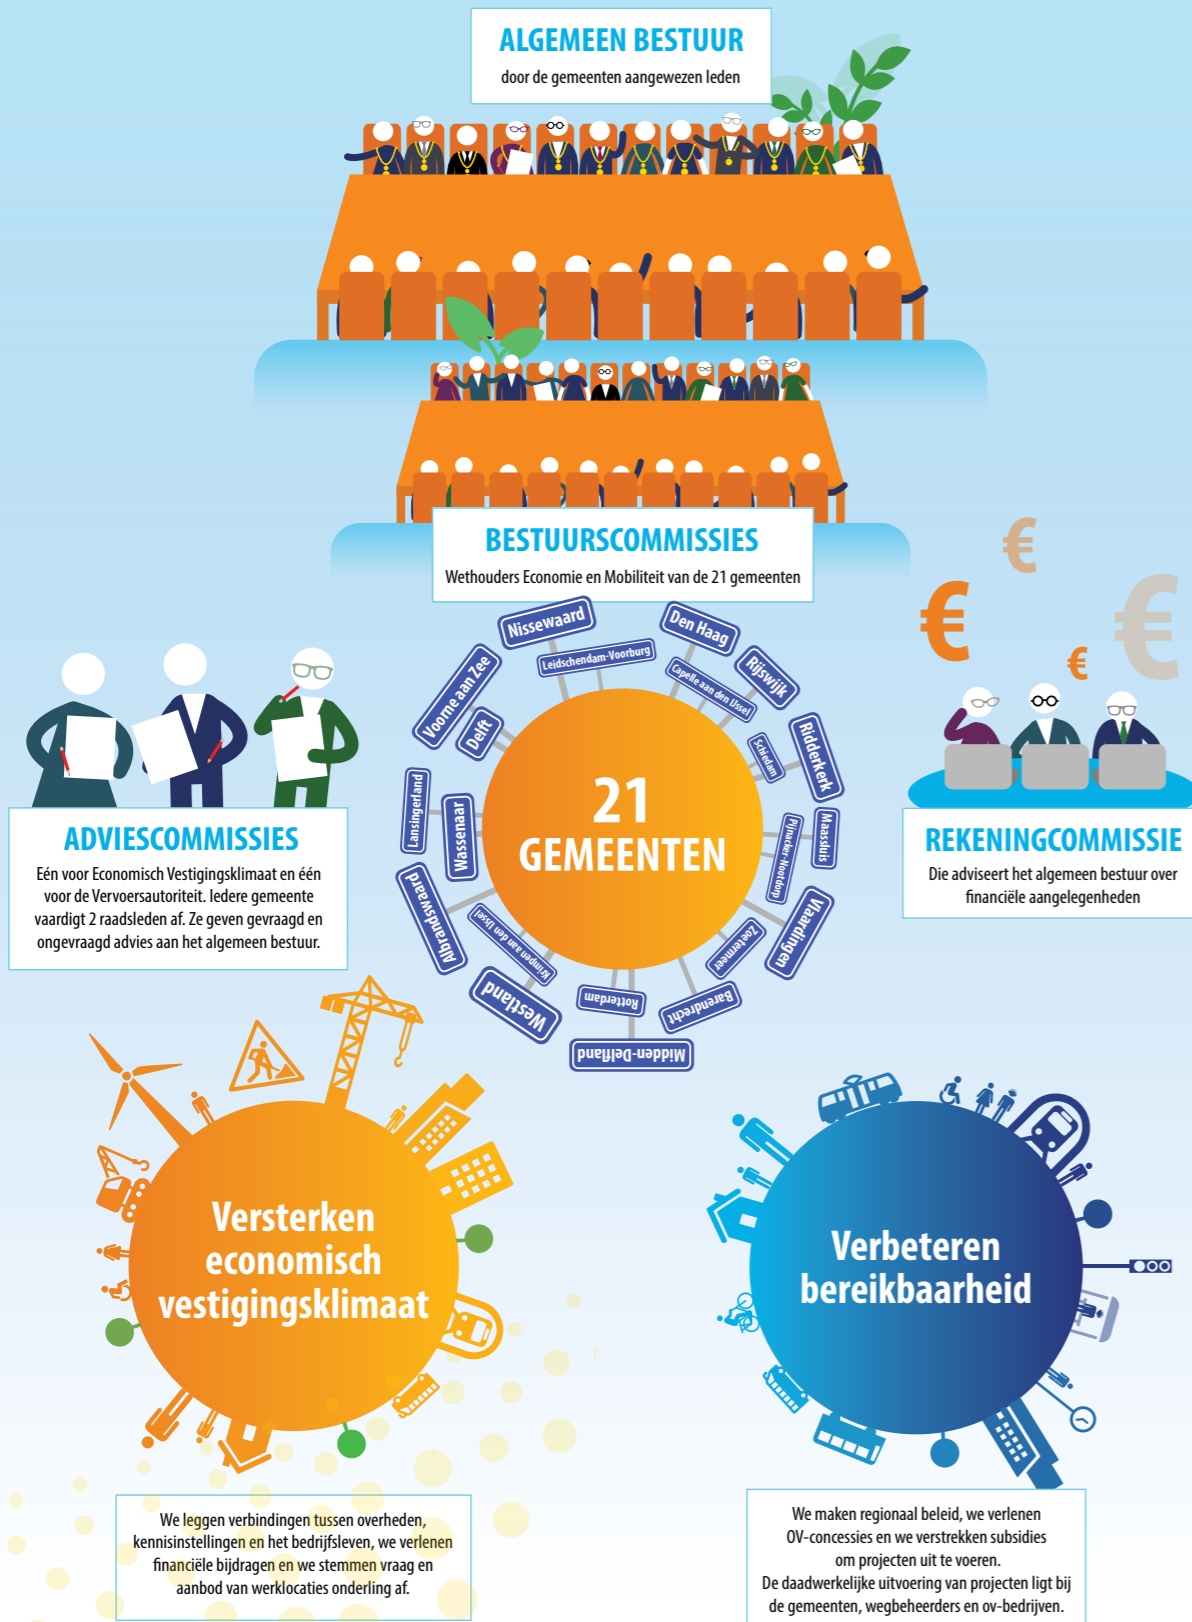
ALGEMEEN BESTUUR
door de gemeenten aangewezen leden

BESTUURSCOMMISSIES
Wethouders Economie en Mobiliteit van de 21 gemeenten

Nissewaard
Den Haag
Leidschendam-Voorburg
Capelle aan den IJssel
Rijswijk
Voorne aan Zee
Delft
Schiedam
Ridderkerk
Lansingerland
Wassenaar
21 GEMEENTEN
Pijnacker-Nootdorp
Maassluis
Albrandswaard
Krimpen aan den IJssel
Zoetermeer
Vlaardingen
Westland
Rotterdam
Barendrecht
Midden-Delfland

ADVIESCOMMISSIES
Eén voor Economisch Vestigingsklimaat en één voor de Vervoersautoriteit. Iedere gemeente vaardigt 2 raadsleden af. Ze geven gevraagd en ongevraagd advies aan het algemeen bestuur.

€
€
€
€

REKENINGCOMMISSIE
Die adviseert het algemeen bestuur over financiële aangelegenheden

Versterken economisch vestigingsklimaat

Verbeteren bereikbaarheid

We leggen verbindingen tussen overheden, kennisinstellingen en het bedrijfsleven, we verlenen financiële bijdragen en we stemmen vraag en aanbod van werklocaties onderling af.

We maken regionaal beleid, we verlenen OV-concessies en we verstrekken subsidies om projecten uit te voeren.
De daadwerkelijke uitvoering van projecten ligt bij de gemeenten, wegbeheerders en ov-bedrijven.